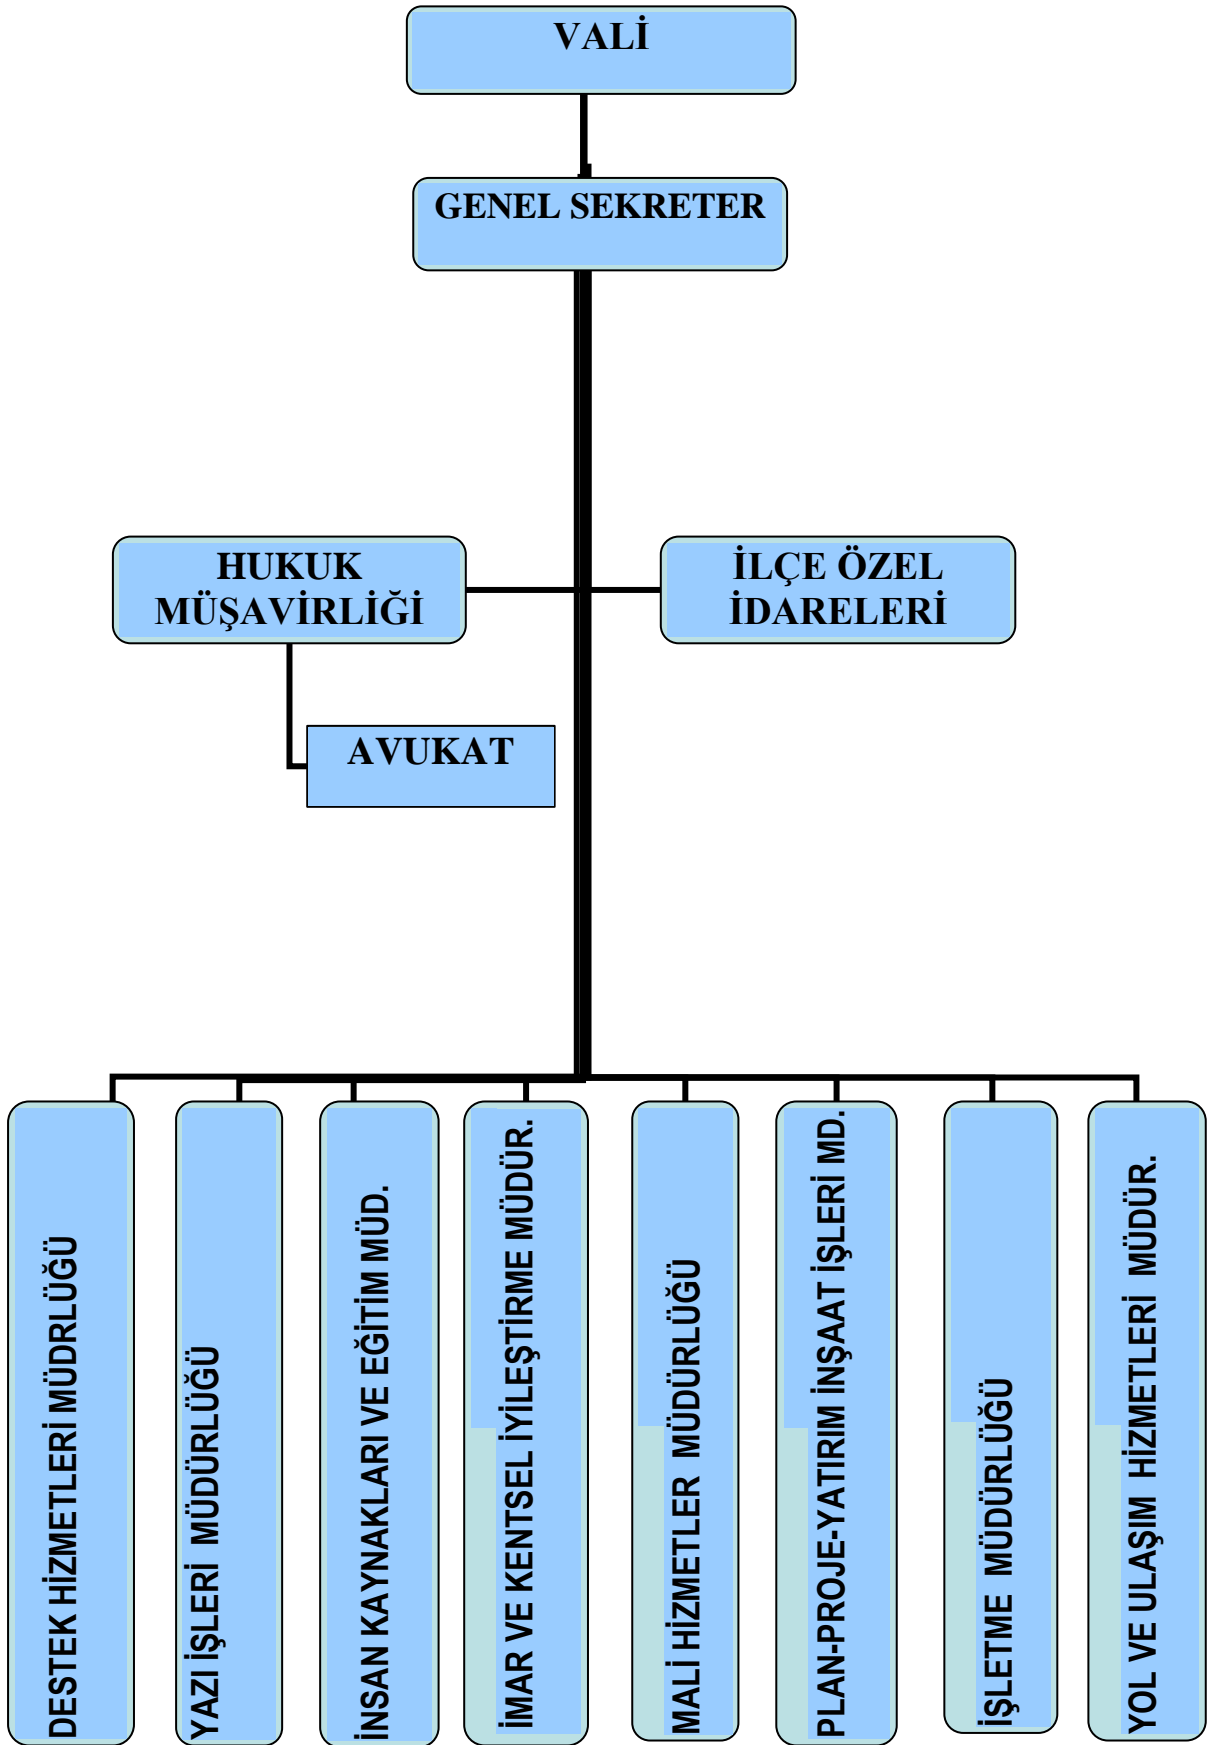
VALİ

GENEL SEKRETER

HUKUK MÜŞAVİRLİĞİ

İLÇE ÖZEL İDARELERİ

AVUKAT

DESTEK HİZMETLERİ MÜDRLÜĞÜ

YAZI İŞLERİ MÜDÜRLÜĞÜ

İNSAN KAYNAKLARI VE EĞİTİM MÜD.

İMAR VE KENTSEL İYİLEŞTİRME MÜDÜR.

MALİ HİZMETLER MÜDÜRLÜĞÜ

PLAN-PROJE-YATIRIM İNŞAAT İŞLERİ MD.

İŞLETME MÜDÜRLÜĞÜ

YOL VE ULAŞIM HİZMETLERİ MÜDÜR.